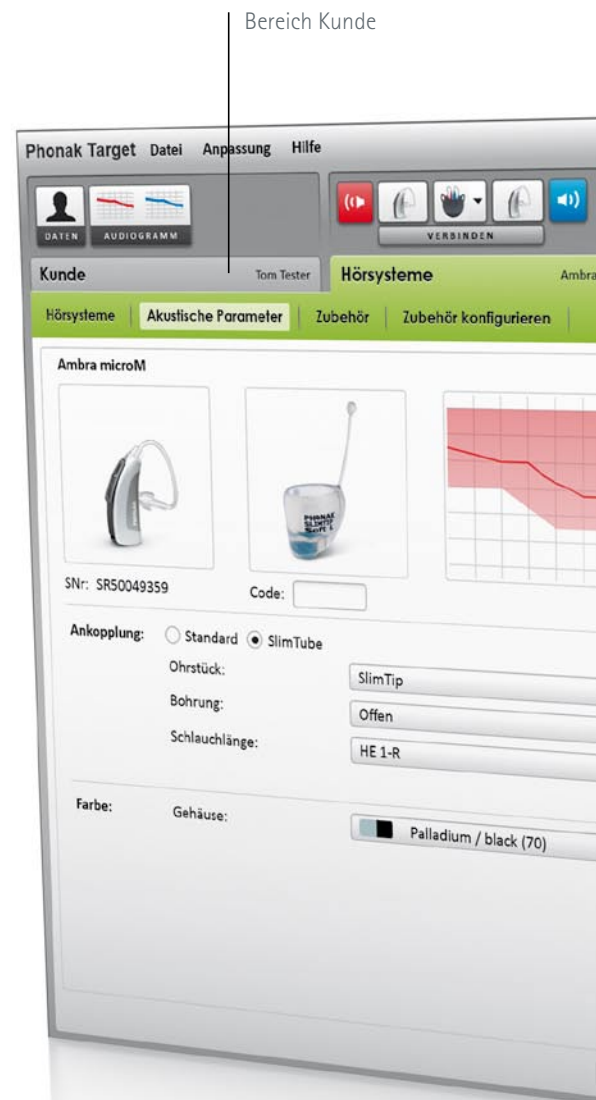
Bereich Kunde

Phonak Target Datei Anpassung Hilfe

DATEN AUDIOGRAMM

VERBINDEN

Kunde Tom Tester Hörsysteme Ambra

Hörsysteme | Akustische Parameter | Zubehör | Zubehör konfigurieren

Ambra microM

PHONAK SLIMTIP Soft

SNr: SR50049359 Code:

Ankopplung: Standard SlimTube

Ohrstück: SlimTip

Bohrung: Offen

Schlauchlänge: HE 1-R

Farbe: Gehäuse: Palladium / black (70)